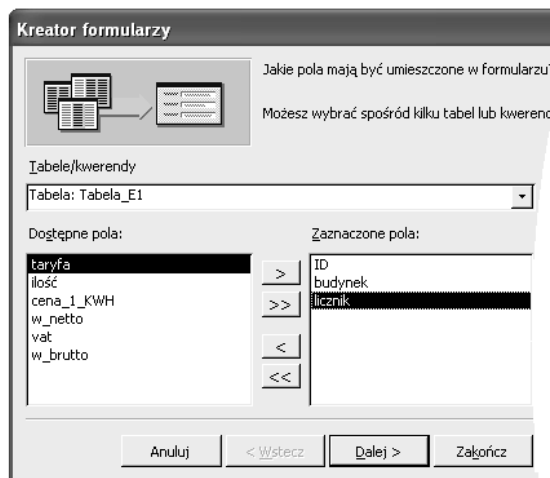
Kreator formularzy

Jakie pola mają być umieszczone w formularzu?

Możesz wybrać spośród kilku tabel lub kwerend

Tabele/kwerendy

Tabela: Tabela_E1

Dostępne pola:

taryfa
ilość
cena_1_KWH
w_netto
vat
w_brutto

Zaznaczone pola:

ID
budynek
licznik

>
>>
<
<<

Anuluj
< Wstecz
Dalej >
Zakończ